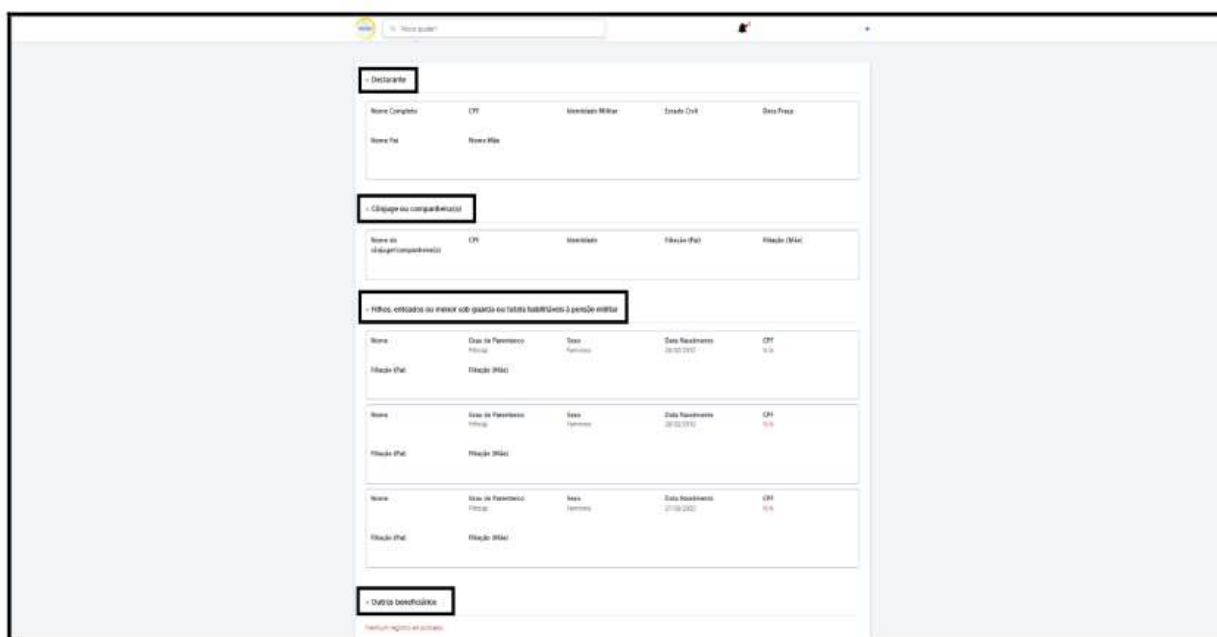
Q Você quais?

Declarante

Nome Completo CPF Identidade Militar Estado Civil Data Praça

Nome Pai Nome Mãe

Cônjuge ou companheiro(a)

Nome do cônjuge/companheiro(a) CPF Identidade Filiação (Pai) Filiação (Mãe)

Filhos, enteados ou menor sob guarda ou tutela habilitáveis à pensão militar

Nome Grau de Parentesco Filho(a) Sexo Feminino Data Nascimento 28/02/2012 CPF N/A

Filiação (Pai) Filiação (Mãe)

Nome Grau de Parentesco Filho(a) Sexo Feminino Data Nascimento 28/02/2012 CPF N/A

Filiação (Pai) Filiação (Mãe)

Nome Grau de Parentesco Filho(a) Sexo Feminino Data Nascimento 27/08/2022 CPF N/A

Filiação (Pai) Filiação (Mãe)

Outros beneficiários

Nenhum registro encontrado.